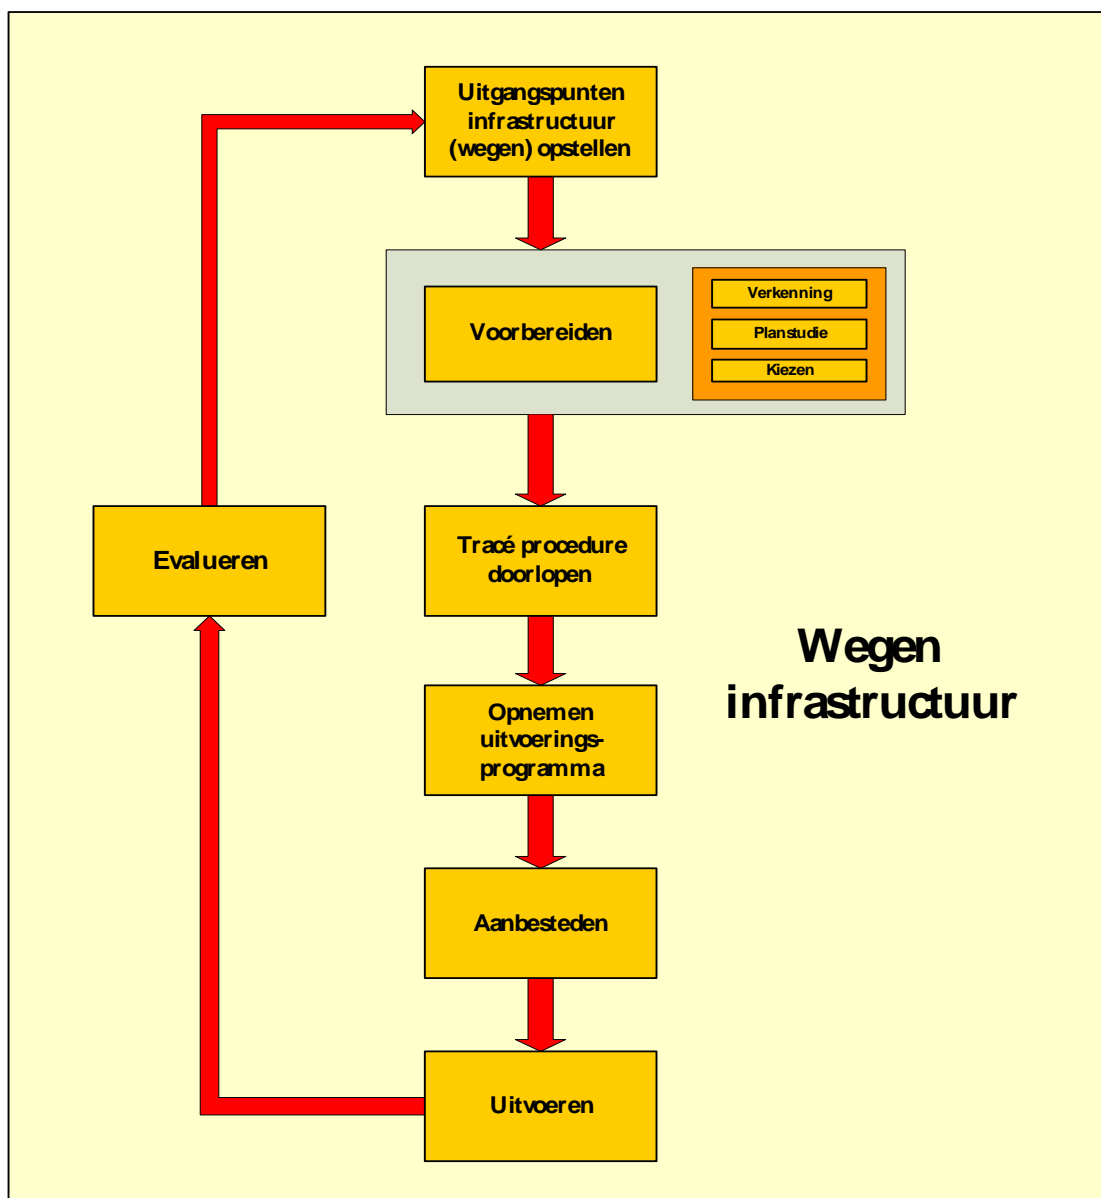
Uitgangspunten infrastructuur (wegen) opstellen

Voorbereiden

Verkenning

Planstudie

Kiezen

Evalueren

Tracé procedure doorlopen

Wegen infrastructuur

Opnemen uitvoeringsprogramma

Aanbesteden

Uitvoeren